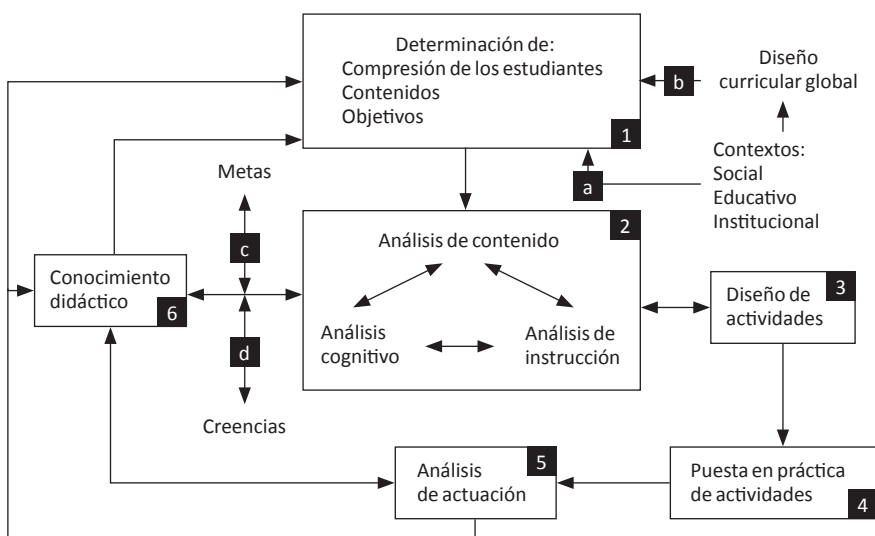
Determinación de:
Compresión de los estudiantes
Contenidos
Objetivos

1

b

Diseño curricular global

Contextos:
Social
Educativo
Institucional

a

Metas

c

Conocimiento didáctico

6

d

Creencias

2

Análisis de contenido

Análisis cognitivo

Análisis de instrucción

Diseño de actividades

3

Puesta en práctica de actividades

4

Análisis de actuación

5